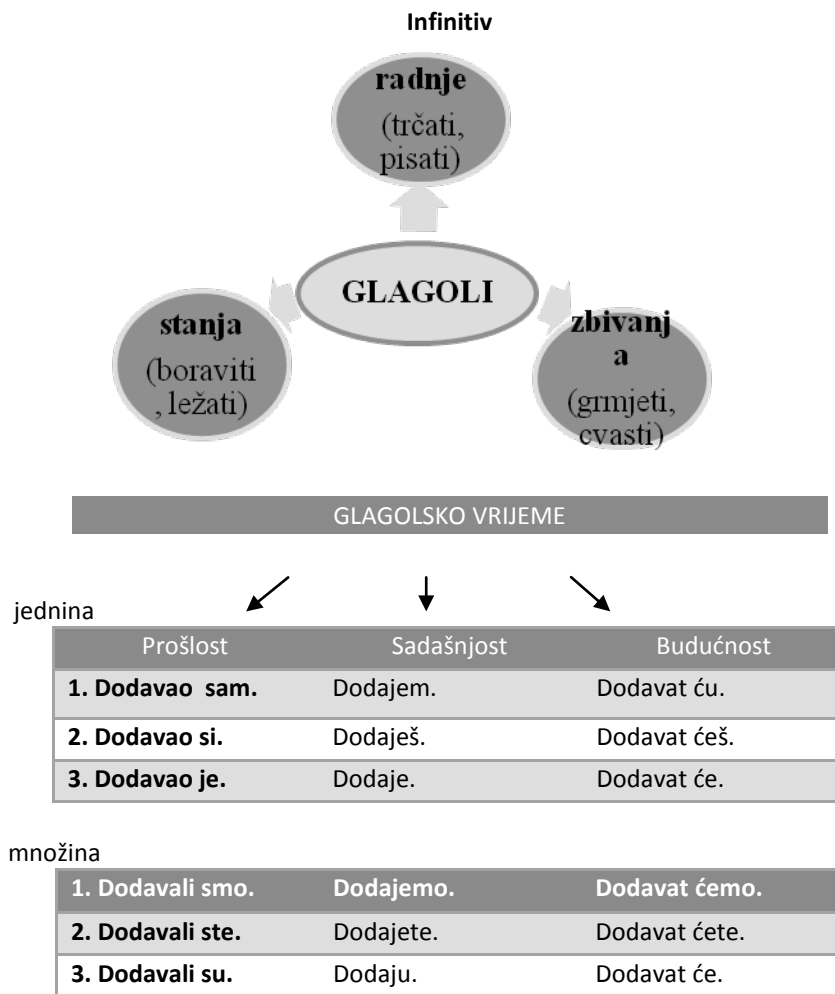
Infinitiv

radnje (trčati, pisati)

GLAGOLI

stanja (boraviti, ležati)

zbivanja (grmjeti, cvasti)

GLAGOLSKO VRIJEME

jednina

| Prošlost | Sadašnjost | Budućnost |
|---|---|---|
| **1. Dodavao sam.** | Dodajem. | Dodavat ću. |
| **2. Dodavao si.** | Dodaješ. | Dodavat ćeš. |
| **3. Dodavao je.** | Dodaje. | Dodavat će. |

množina

| **1. Dodavali smo.** | **Dodajemo.** | **Dodavat ćemo.** |
|---|---|---|
| **2. Dodavali ste.** | Dodajete. | Dodavat ćete. |
| **3. Dodavali su.** | Dodaju. | Dodavat će. |